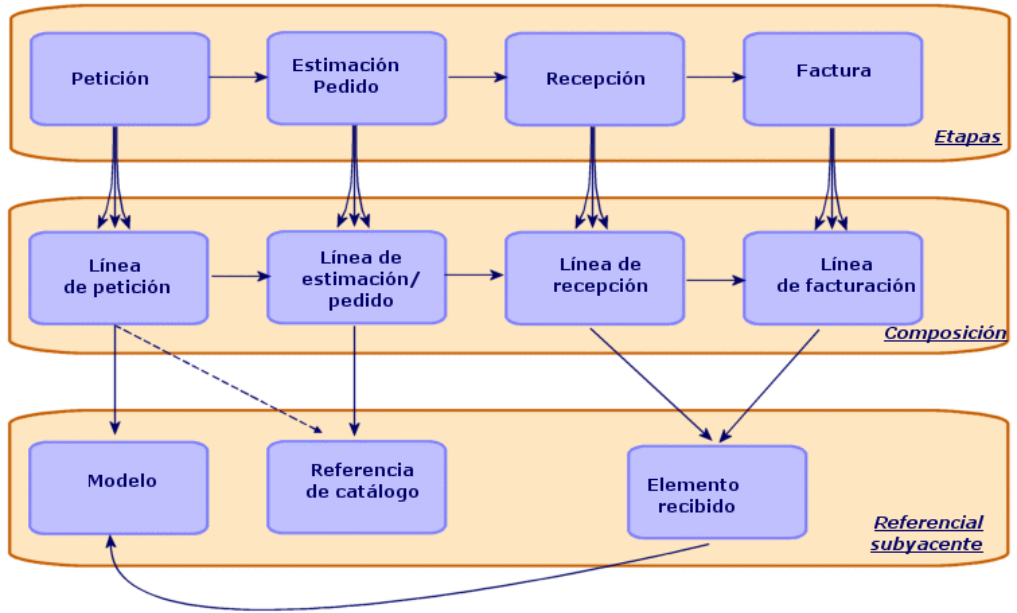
Petición

Estimación Pedido

Recepción

Factura

Etapas

Línea de petición

Línea de estimación/ pedido

Línea de recepción

Línea de facturación

Composición

Modelo

Referencia de catálogo

Elemento recibido

Referencial subyacente